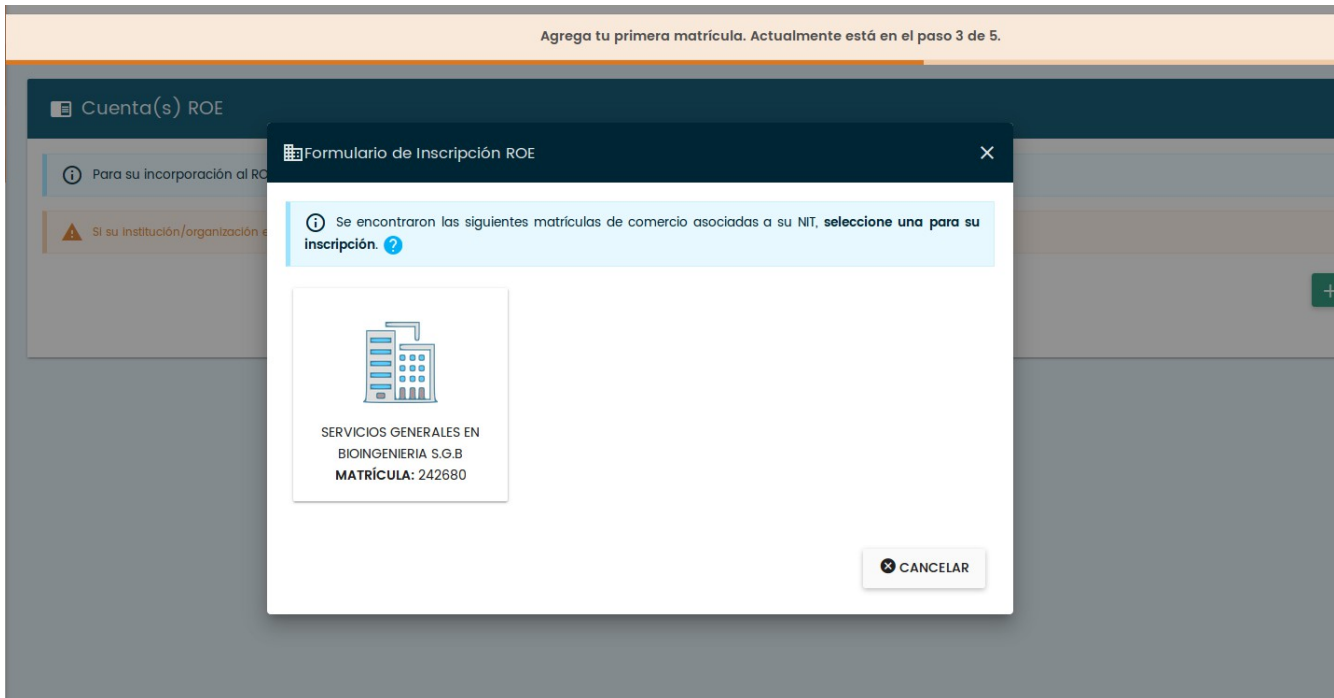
Agrega tu primera matrícula. Actualmente está en el paso 3 de 5.

Cuenta(s) ROE

Para su incorporación al RO

Si su institución/organización e

Formulario de Inscripción ROE

×

Se encontraron las siguientes matrículas de comercio asociadas a su NIT, **seleccione una para su inscripción**. ?

SERVICIOS GENERALES EN BIOINGENIERIA S.G.B
**MATRÍCULA:** 242680

CANCELAR